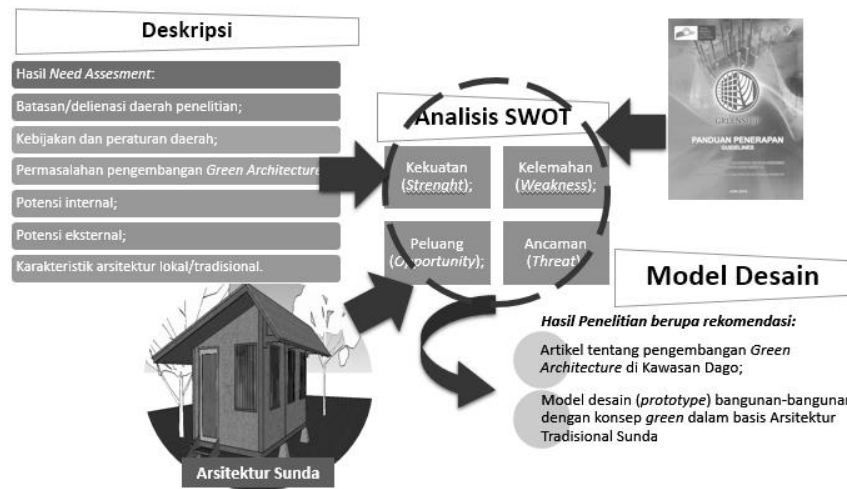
Deskripsi

Hasil *Need Assesment*:

Batasan/delienasi daerah penelitian;

Kebijakan dan peraturan daerah;

Permasalahan pengembangan *Green Architecture*

Potensi internal;

Potensi eksternal;

Karakteristik arsitektur lokal/tradisional.

Analisis SWOT

Kekuatan (*Strenght*);

Kelemahan (*Weakness*);

Peluang (*Opportunity*);

Ancaman (*Threat*)

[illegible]

PANDUAN PENERAPAN
GUIDELINES

Model Desain

*Hasil Penelitian berupa rekomendasi:*

Artikel tentang pengembangan *Green Architecture* di Kawasan Dago;

Model desain (*prototype*) bangunan-bangunan dengan konsep *green* dalam basis Arsitektur Tradisional Sunda

Arsitektur Sunda